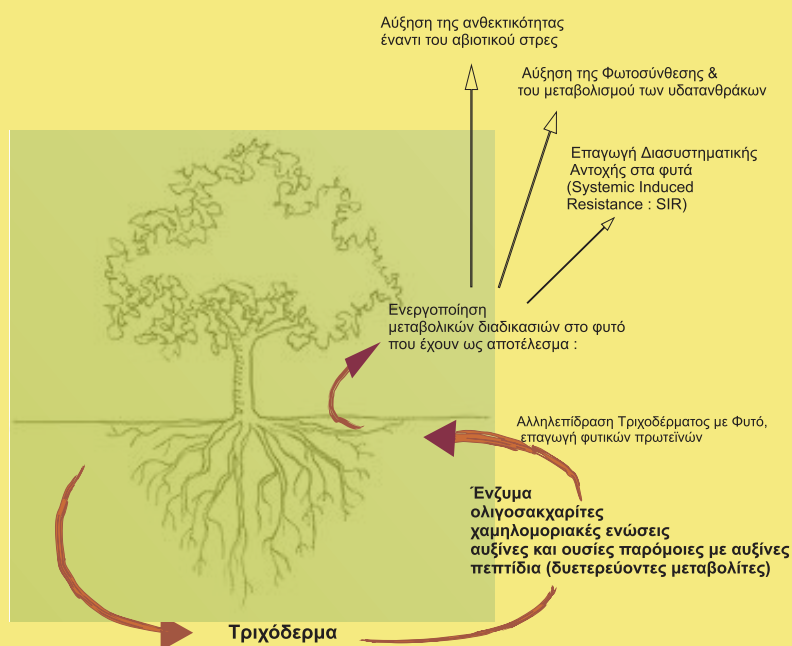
Αύξηση της ανθεκτικότητας ένατι του αβιοτικού στρες

Αύξηση της Φωτοσύνθεσης & του μεταβολισμού των υδατανθράκων

Επαγωγή Διασυστηματικής Αντοχής στα φυτά (Systemic Induced Resistance : SIR)

Ενεργοποίηση μεταβολικών διαδικασιών στο φυτό που έχουν ως αποτέλεσμα :

Αλληλεπίδραση Τριχοδέρματος με Φυτό, επαγωγή φυτικών πρωτεϊνών

Ένζυμα
ολιγοσακχαρίτες
χαμηλομοριακές ενώσεις
αυξίνες και ουσίες παρόμοιες με αυξίνες
πεπτίδια (δυετερεύοντες μεταβολίτες)

Τριχόδερμα